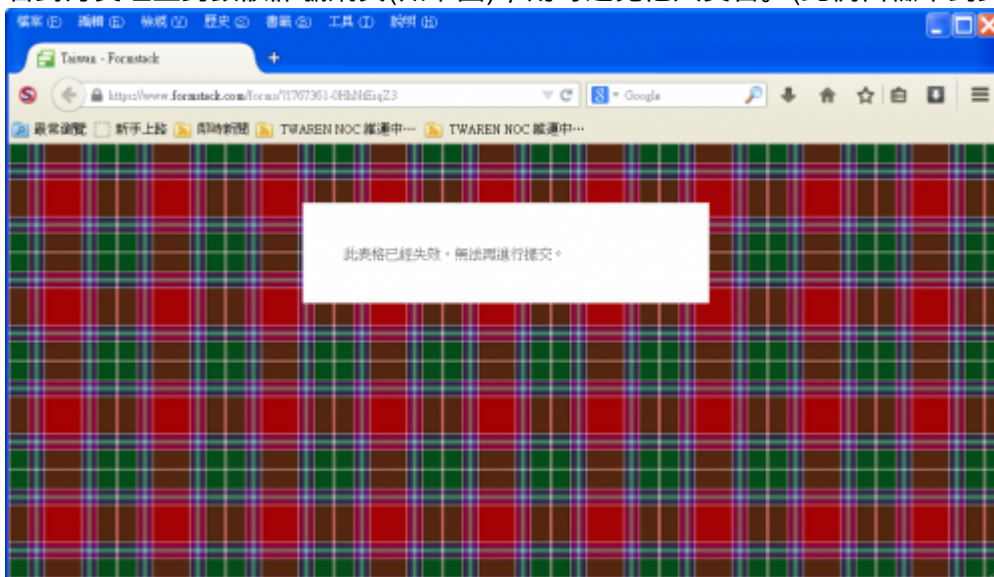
檔案(F) 編輯(E) 檢視(V) 歷史(S) 書籤(B) 工具(T) 說明(H)

Taiwan - Formstack

https://www.formstack.com/forms/?1767361-0HhNfEiqZ3

Google

最常瀏覽 新手上路 即時新聞 TWAREN NOC 維運中··· TWAREN NOC 維運中···

此表格已經失效。無法再進行提交。